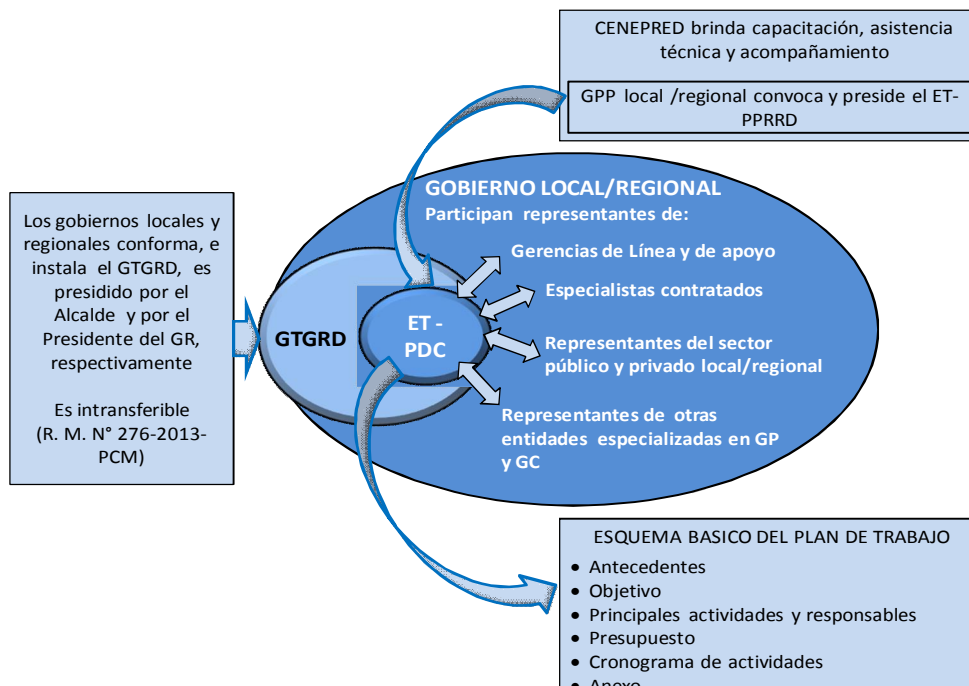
CENEPRED brinda capacitación, asistencia técnica y acompañamiento

GPP local /regional convoca y preside el ET-PPRRD

Los gobiernos locales y regionales conforma, e instala el GTGRD, es presidido por el Alcalde y por el Presidente del GR, respectivamente

Es intransferible (R. M. N° 276-2013-PCM)

GOBIERNO LOCAL/REGIONAL
Participan representantes de:

GTGRD

ET - PDC

Gerencias de Línea y de apoyo

Especialistas contratados

Representantes del sector público y privado local/regional

Representantes de otras entidades especializadas en GP y GC

ESQUEMA BASICO DEL PLAN DE TRABAJO
- Antecedentes
- Objetivo
- Principales actividades y responsables
- Presupuesto
- Cronograma de actividades
- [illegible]